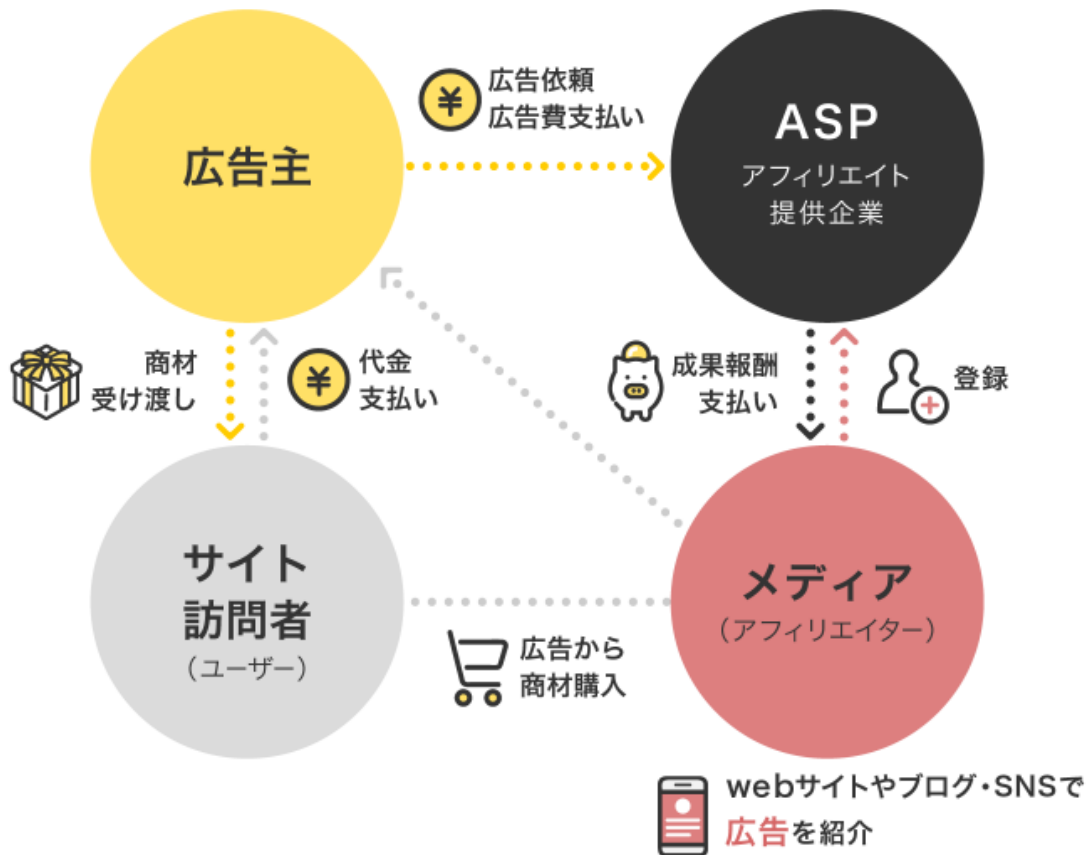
広告主

¥ 広告依頼
広告費支払い

ASP
アフィリエイト
提供企業

商材
受け渡し

¥ 代金
支払い

成果報酬
支払い

登録

サイト
訪問者
（ユーザー）

メディア
（アフィリエイター）

広告から
商材購入

webサイトやブログ・SNSで
広告を紹介